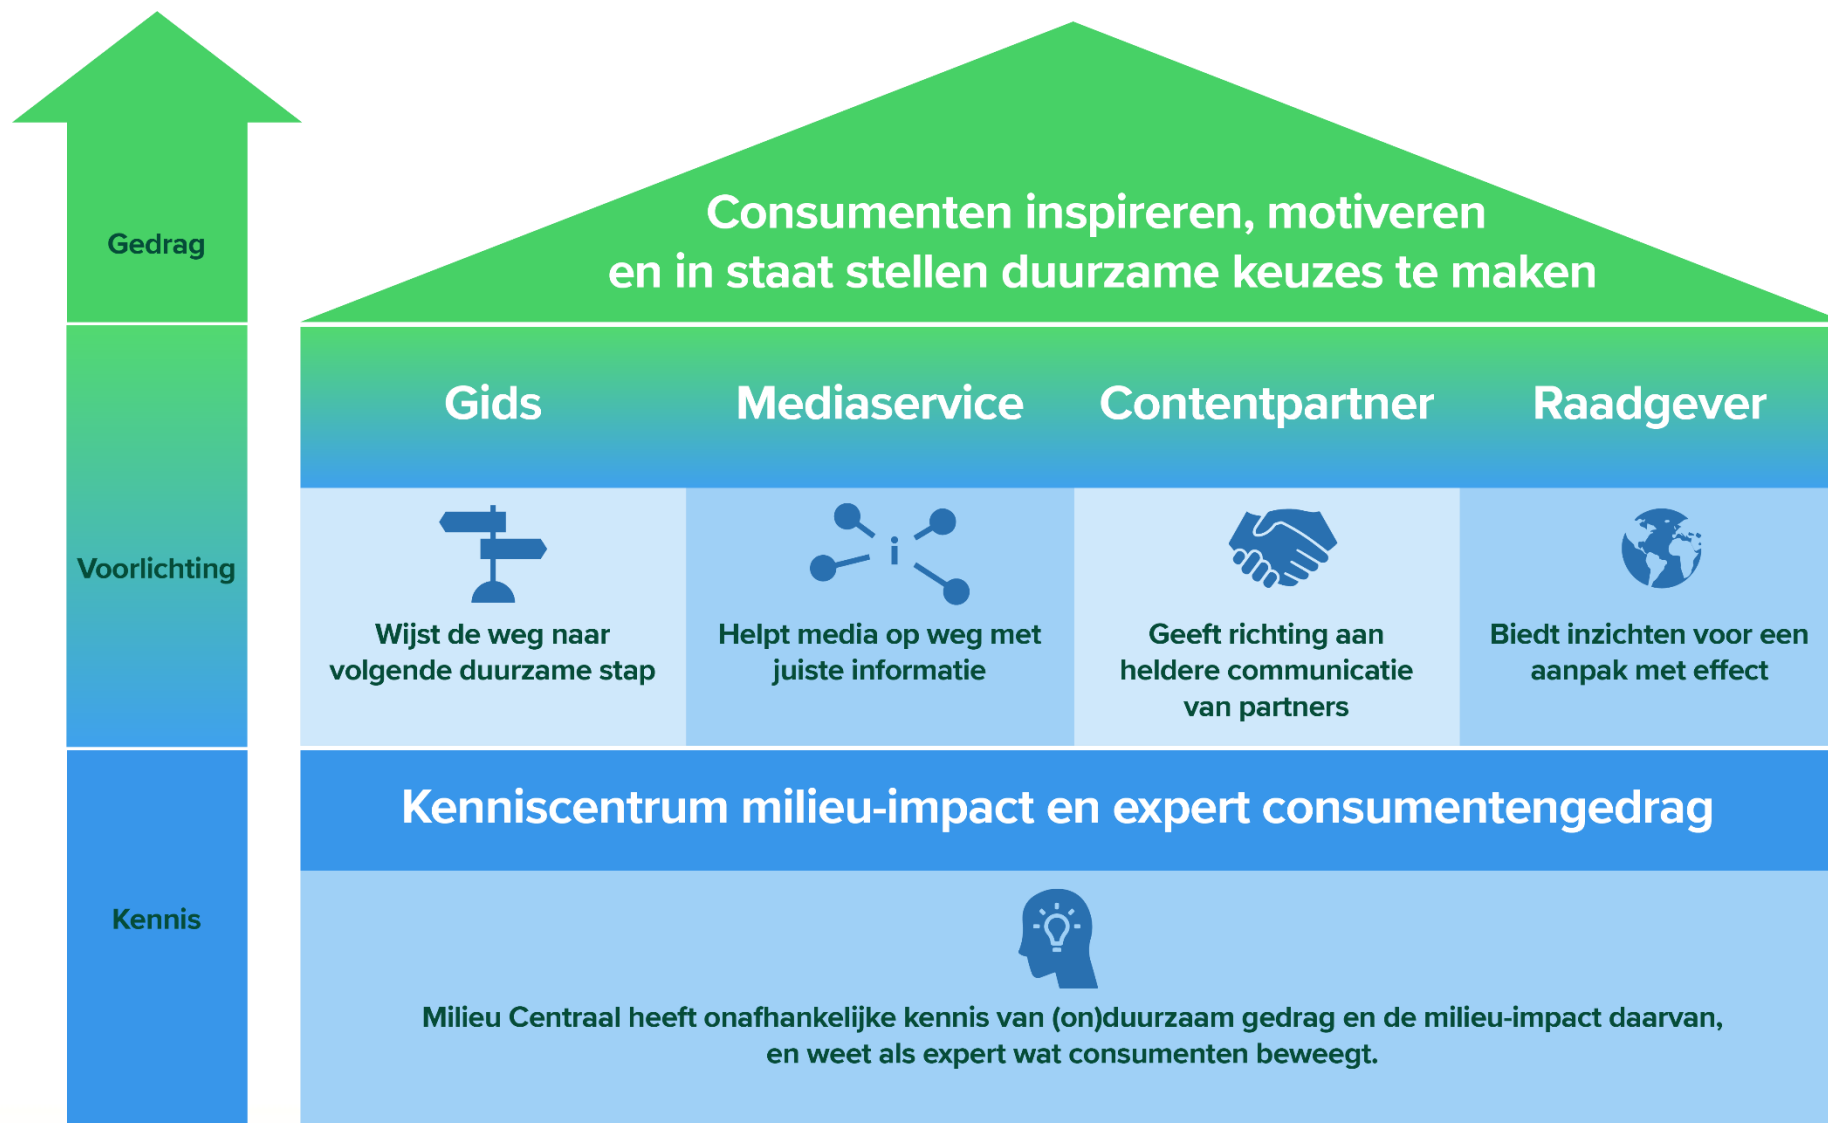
Gedrag

Voorlichting

Kennis

Consumenten inspireren, motiveren en in staat stellen duurzame keuzes te maken

| Gids | Mediaservice | Contentpartner | Raadgever |
|---|---|---|---|
| Wijst de weg naar volgende duurzame stap | Helpt media op weg met juiste informatie | Geeft richting aan heldere communicatie van partners | Biedt inzichten voor een aanpak met effect |

Kenniscentrum milieu-impact en expert consumentengedrag

Milieu Centraal heeft onafhankelijke kennis van (on)duurzaam gedrag en de milieu-impact daarvan, en weet als expert wat consumenten beweegt.